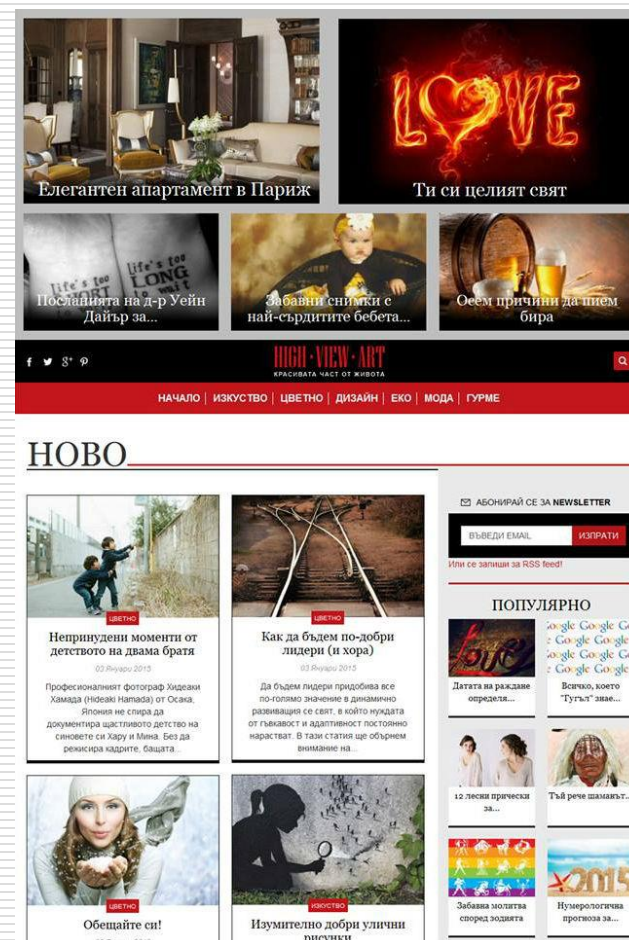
Елегантен апартамент в Париж

LOVE

Ти си целият свят

Посланията на д-р Уейн Дайър за...

Забавни снимки с най-сърдитите бебета...

Осем причини да пием бира

HIGH · VIEW · ART
КРАСИВАТА ЧАСТ ОТ ЖИВОТА

НАЧАЛО | ИЗКУСТВО | ЦВЕТНО | ДИЗАЙН | ЕКО | МОДА | ГУРМЕ

НОВО

ЦВЕТНО
Непринудени моменти от детството на двама братя
03 Януари 2015
Професионалният фотограф Хидеаки Хамада (Hideaki Hamada) от Осака, Япония не спира да документира щастливото детство на синовете си Хару и Мина. Без да режисира кадрите, бащата...

ЦВЕТНО
Как да бъдем по-добри лидери (и хора)
03 Януари 2015
Да бъдем лидери придобива все по-голямо значение в динамично развиващия се свят, в който нуждата от гъвкавост и адаптивност постоянно нараства. В тази статия ще обърнем внимание на...

АБОНИРАЙ СЕ ЗА NEWSLETTER
ВЪВЕДИ EMAIL
ИЗПРАТИ
Или се запиши за RSS feed!

ПОПУЛЯРНО

Датата на раждане определя...

Всичко, което "Гугъл" знае...

12 лесни прически за...

Тъй рече шаманът...

Забавна молитва според зодията

Нумерологична прогноза за...

ЦВЕТНО
Обещайте си!

ИЗКУСТВО
Изумително добри улични рисунки